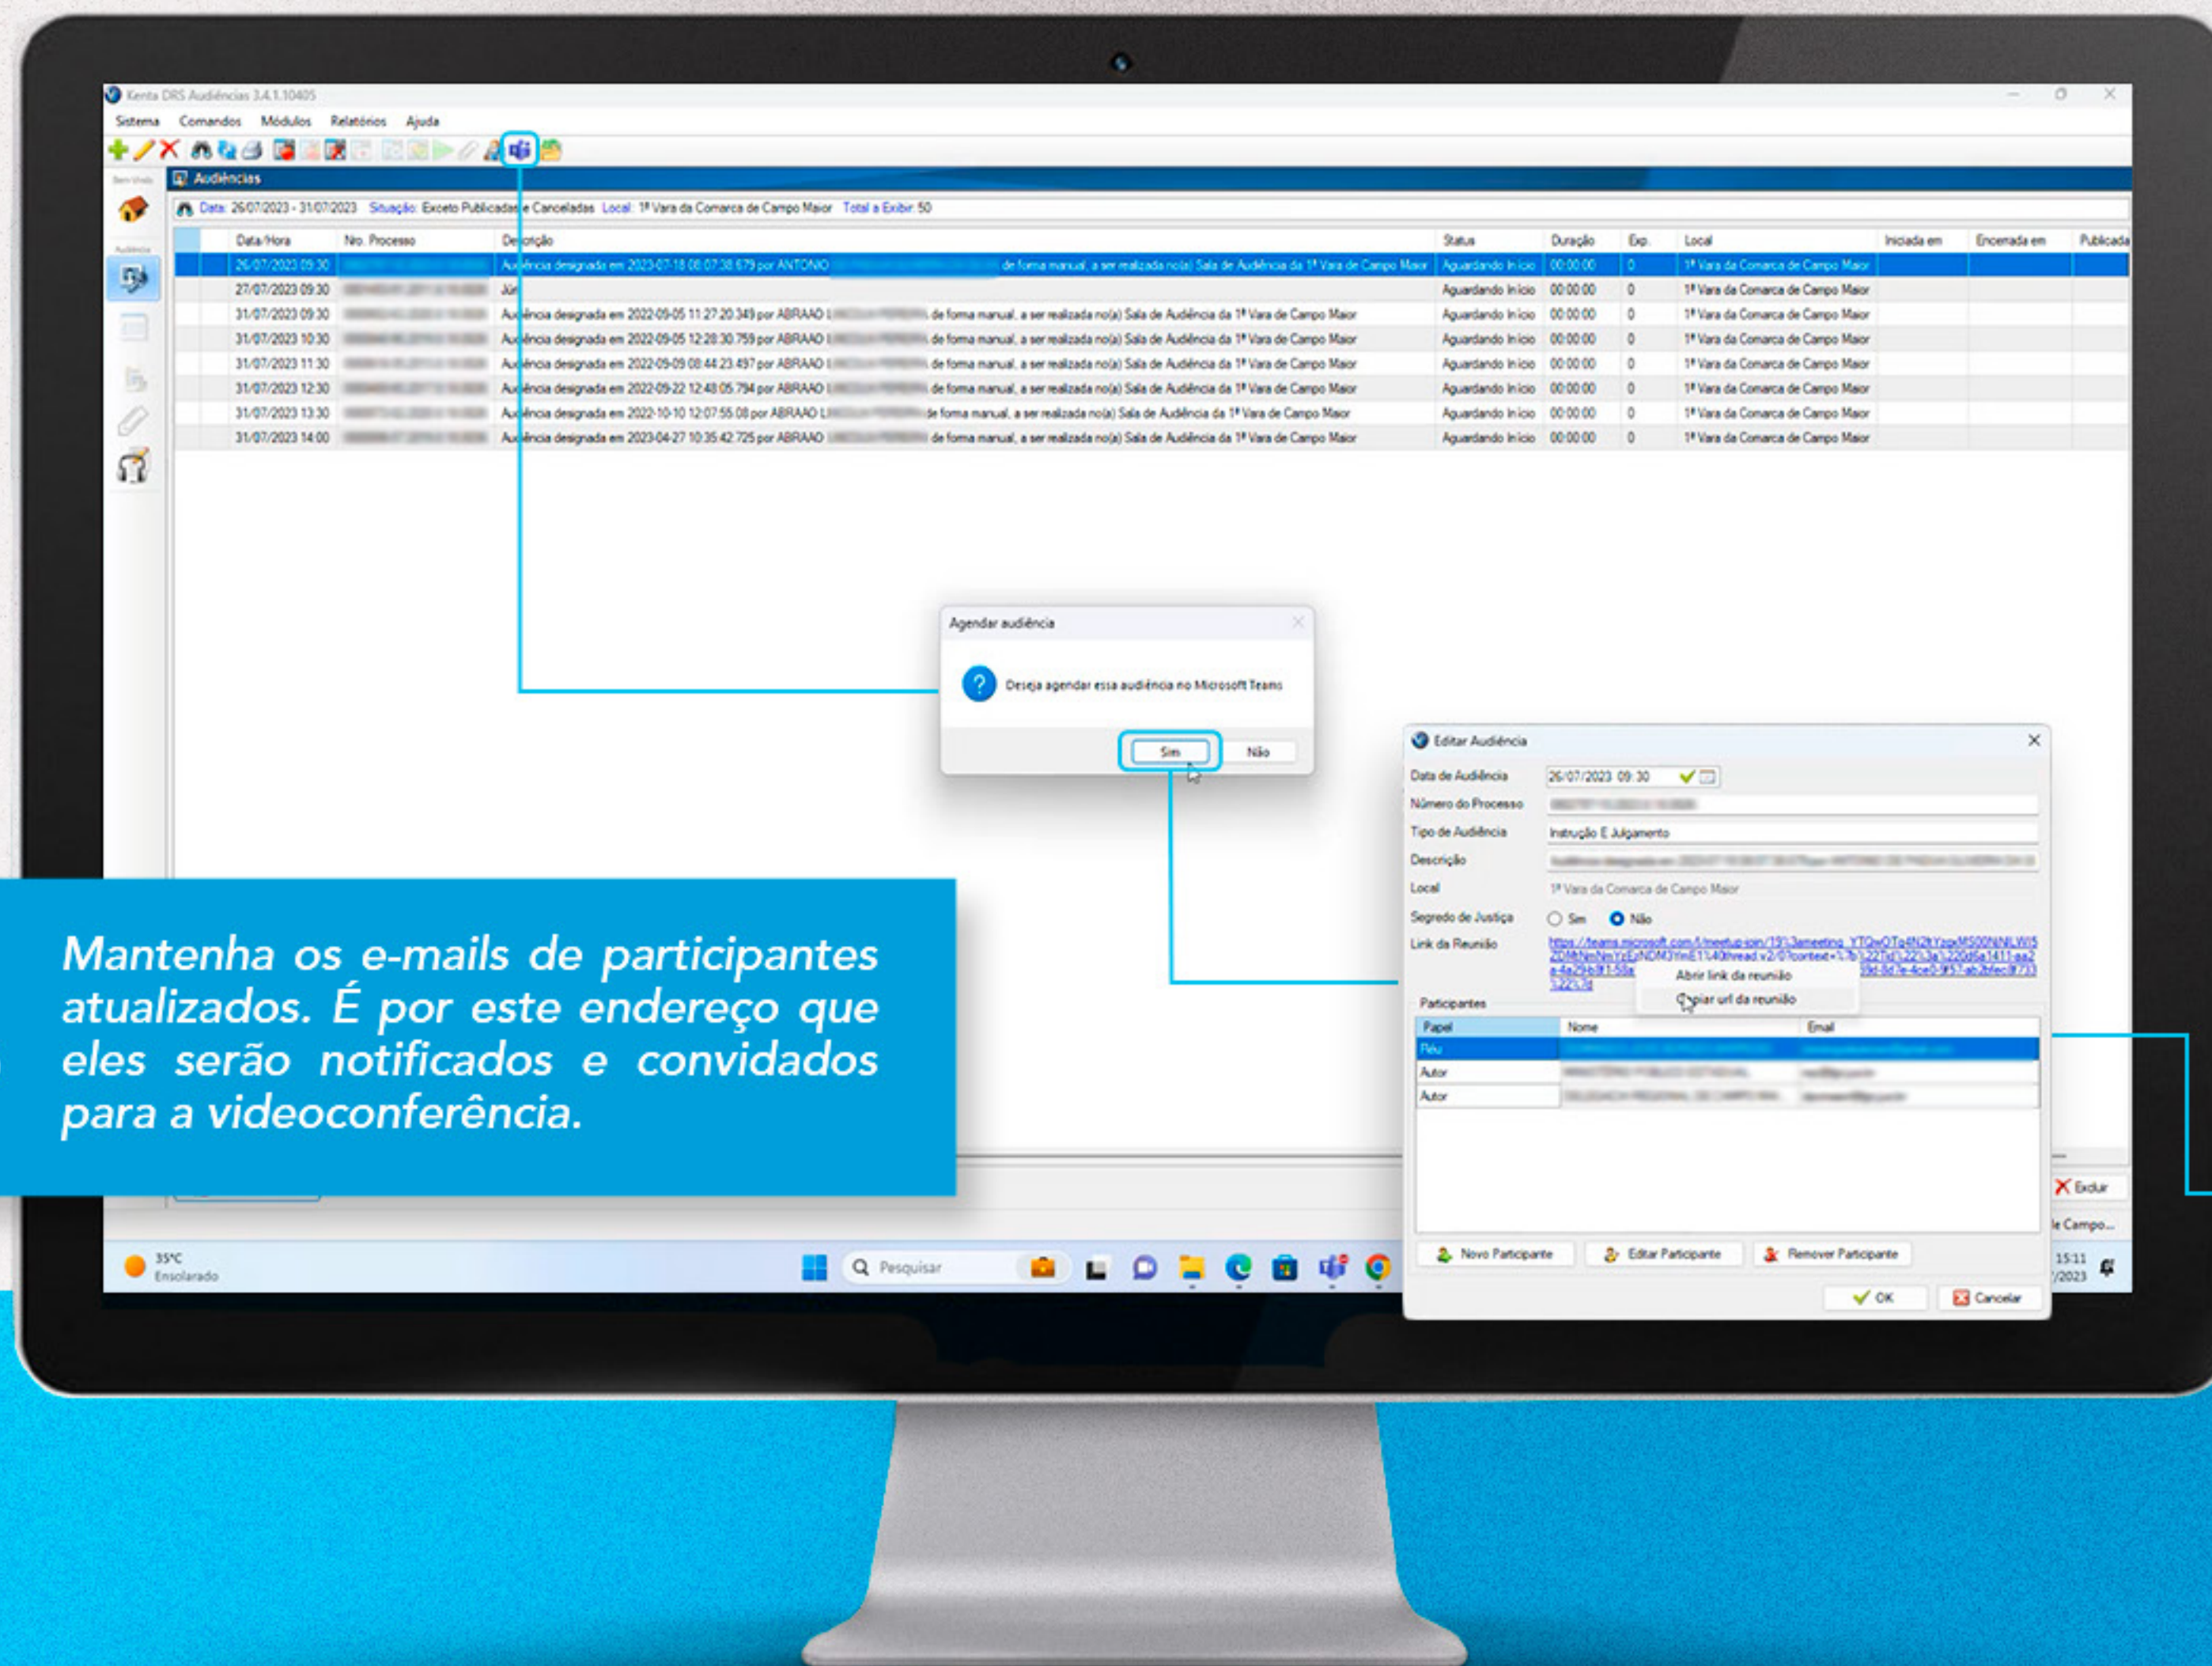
Kenta DRS Audiências 3.4.1.10405

Sistema Comandos Módulos Relatórios Ajuda

Audiências

Data: 26/07/2023 - 31/07/2023 Situação: Exceto Publicadas e Canceladas Local: 1ª Vara da Comarca de Campo Maior Total a Exibir: 50

| Data/Hora | No. Processo | Descrição | Status | Duração | Exp. | Local | Iniciada em | Encerrada em | Publicada |
|---|---|---|---|---|---|---|---|---|---|
| 26/07/2023 09:30 | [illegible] | Audiência designada em 2023-07-18 08:07:38.679 por ANTONIO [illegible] de forma manual, a ser realizada no(a) Sala de Audiência da 1ª Vara de Campo Maior | Aguardando Início | 00:00:00 | 0 | 1ª Vara da Comarca de Campo Maior | | | |
| 27/07/2023 09:30 | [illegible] | Jún | Aguardando Início | 00:00:00 | 0 | 1ª Vara da Comarca de Campo Maior | | | |
| 31/07/2023 09:30 | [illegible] | Audiência designada em 2022-09-05 11:27:20.349 por ABRAAO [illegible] de forma manual, a ser realizada no(a) Sala de Audiência da 1ª Vara de Campo Maior | Aguardando Início | 00:00:00 | 0 | 1ª Vara da Comarca de Campo Maior | | | |
| 31/07/2023 10:30 | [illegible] | Audiência designada em 2022-09-05 12:28:30.759 por ABRAAO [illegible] de forma manual, a ser realizada no(a) Sala de Audiência da 1ª Vara de Campo Maior | Aguardando Início | 00:00:00 | 0 | 1ª Vara da Comarca de Campo Maior | | | |
| 31/07/2023 11:30 | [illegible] | Audiência designada em 2022-09-09 08:44:23.497 por ABRAAO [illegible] de forma manual, a ser realizada no(a) Sala de Audiência da 1ª Vara de Campo Maior | Aguardando Início | 00:00:00 | 0 | 1ª Vara da Comarca de Campo Maior | | | |
| 31/07/2023 12:30 | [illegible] | Audiência designada em 2022-09-22 12:48:05.794 por ABRAAO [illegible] de forma manual, a ser realizada no(a) Sala de Audiência da 1ª Vara de Campo Maior | Aguardando Início | 00:00:00 | 0 | 1ª Vara da Comarca de Campo Maior | | | |
| 31/07/2023 13:30 | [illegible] | Audiência designada em 2022-10-10 12:07:55.08 por ABRAAO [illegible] de forma manual, a ser realizada no(a) Sala de Audiência da 1ª Vara de Campo Maior | Aguardando Início | 00:00:00 | 0 | 1ª Vara da Comarca de Campo Maior | | | |
| 31/07/2023 14:00 | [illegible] | Audiência designada em 2023-04-27 10:35:42.725 por ABRAAO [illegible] de forma manual, a ser realizada no(a) Sala de Audiência da 1ª Vara de Campo Maior | Aguardando Início | 00:00:00 | 0 | 1ª Vara da Comarca de Campo Maior | | | |

Agendar audiência

Deseja agendar essa audiência no Microsoft Teams

Sim Não

Editar Audiência

Data de Audiência 26/07/2023 09:30
Número do Processo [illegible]
Tipo de Audiência Instrução E Julgamento
Descrição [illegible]
Local 1ª Vara da Comarca de Campo Maior
Segredo de Justiça Sim Não
Link da Reunião https://teams.microsoft.com/l/meetup-join/19%3ameeting_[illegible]

Abrir link da reunião
Copiar url da reunião

Participantes

| Papel | Nome | Email |
|---|---|---|
| Réu | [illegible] | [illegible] |
| Autor | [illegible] | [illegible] |
| Autor | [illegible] | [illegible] |

Novo Participante Editar Participante Remover Participante

OK Cancelar

Excluir
le Campo...

Mantenha os e-mails de participantes atualizados. É por este endereço que eles serão notificados e convidados para a videoconferência.

35°C Ensolarado

Pesquisar

15:11 /2023